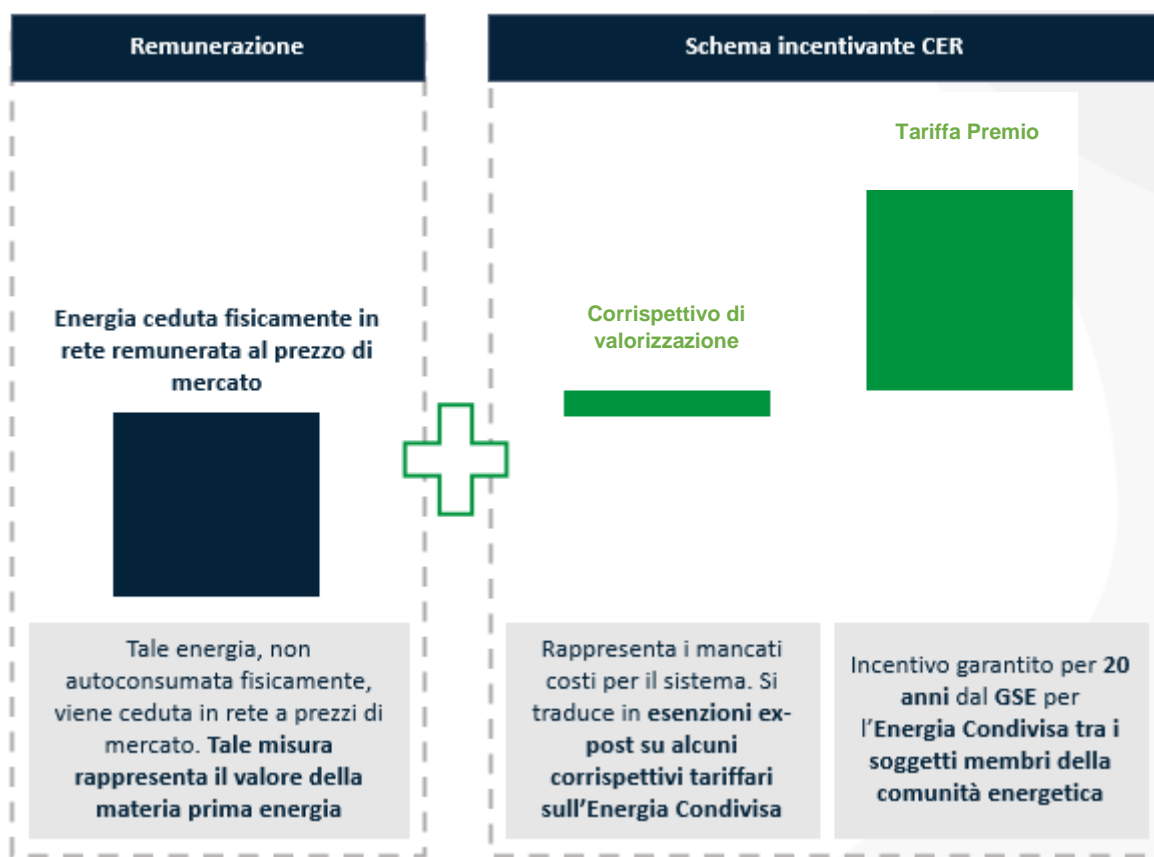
Remunerazione

Energia ceduta fisicamente in rete remunerata al prezzo di mercato

Tale energia, non autoconsumata fisicamente, viene ceduta in rete a prezzi di mercato. Tale misura rappresenta il valore della materia prima energia

Schema incentivante CER

Tariffa Premio

Corrispettivo di valorizzazione

Rappresenta i mancati costi per il sistema. Si traduce in esenzioni ex-post su alcuni corrispettivi tariffari sull'Energia Condivisa

Incentivo garantito per 20 anni dal GSE per l'Energia Condivisa tra i soggetti membri della comunità energetica